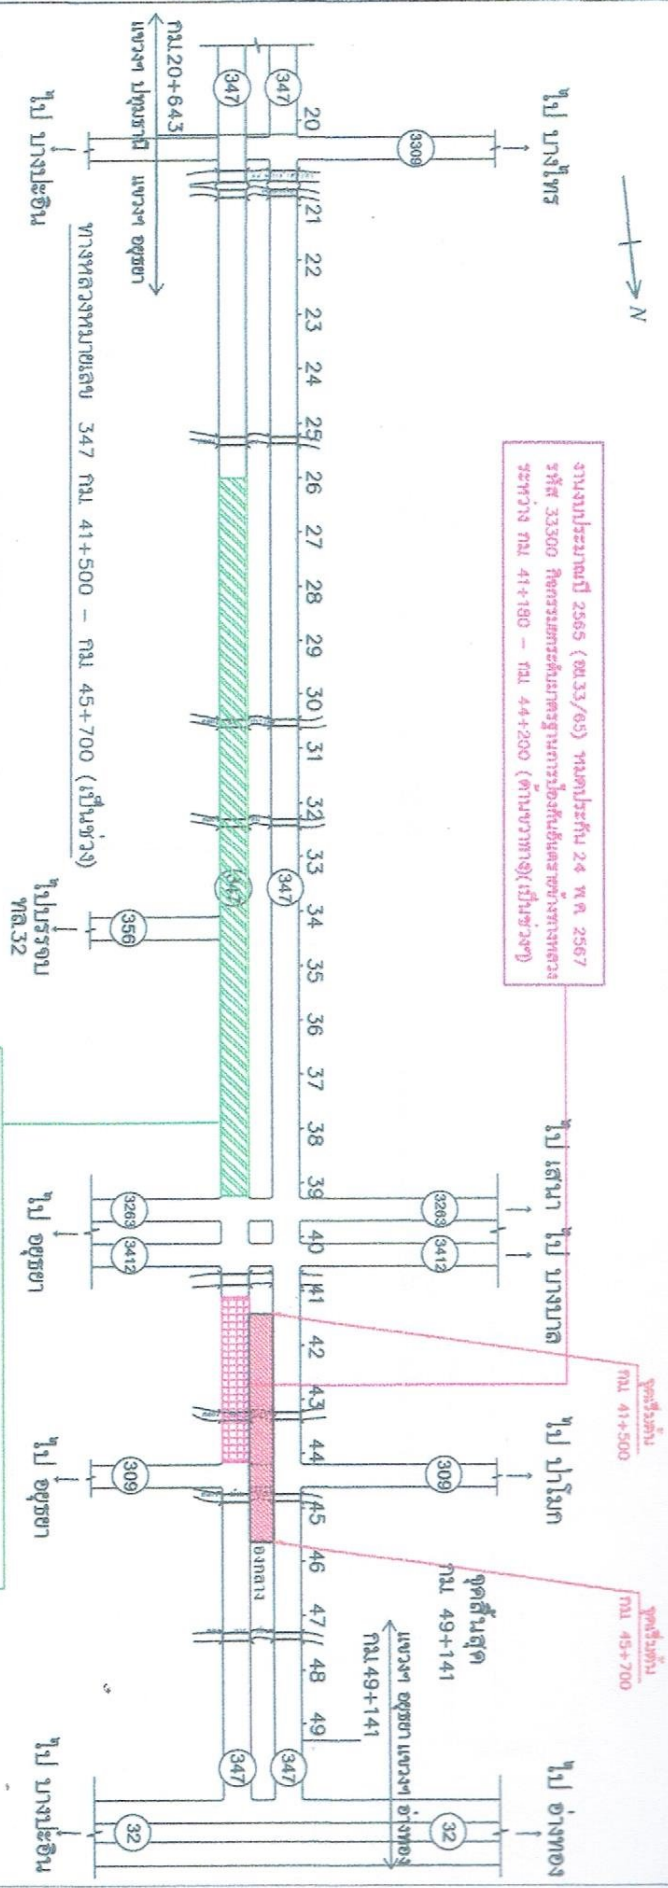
N

ไป บางไทร

ไป บางปะอิน

กม.20+643

แขวงฯ ปทุมธานี

แขวงฯ อยุธยา

347

347

309

20 21 22 23 24 25 26 27 28 29 30 31 32 33 34 35 36 37 38 39 40 41 42 43 44 45 46 47 48 49

ทางหลวงหมายเลข 347 กม. 41+500 – กม. 45+700 (เป็นช่วง)

งานงบประมาณปี 2565 (ขม.33/65) หมดประกัน 24 พ.ค. 2567 รหัส 33300 กิจกรรมยกระดับมาตรฐานการป้องกันอันตรายข้างทางหลวง ระหว่าง กม. 41+180 – กม. 44+200 (ด้านขวาทาง)(เป็นช่วง)

347

347

356

ไปบรรจบ ทล.32

ไป เสนา

ไป บางบาล

3263

3412

3263

3412

ไป อยุธยา

จุดเริ่มต้น กม. 41+500

ไป ปาโมก

309

309

ไป อยุธยา

เกาะกลาง

จุดสิ้นสุด กม. 49+141

จุดสิ้นสุด กม. 45+700

กม.49+141

แขวงฯ อยุธยา แขวงฯ อ่างทอง

347

347

ไป อ่างทอง

32

32

ไป บางปะอิน